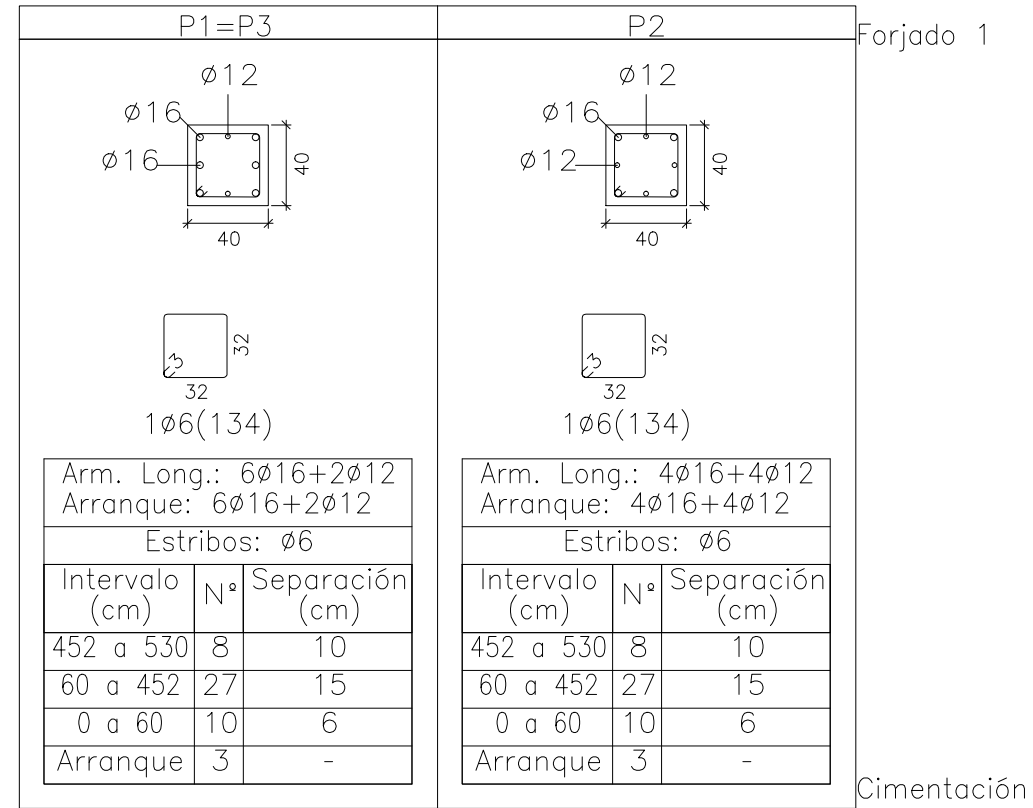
P1=P3

Ø12
Ø16
Ø16
40
40

32
3
32
1Ø6(134)

Arm. Long.: 6Ø16+2Ø12
Arranque: 6Ø16+2Ø12

Estribos: Ø6

| Intervalo (cm) | Nº | Separación (cm) |
|---|---|---|
| 452 a 530 | 8 | 10 |
| 60 a 452 | 27 | 15 |
| 0 a 60 | 10 | 6 |
| Arranque | 3 | - |

P2

Ø12
Ø16
Ø12
40
40

32
3
32
1Ø6(134)

Arm. Long.: 4Ø16+4Ø12
Arranque: 4Ø16+4Ø12

Estribos: Ø6

| Intervalo (cm) | Nº | Separación (cm) |
|---|---|---|
| 452 a 530 | 8 | 10 |
| 60 a 452 | 27 | 15 |
| 0 a 60 | 10 | 6 |
| Arranque | 3 | - |

Forjado 1

Cimentación